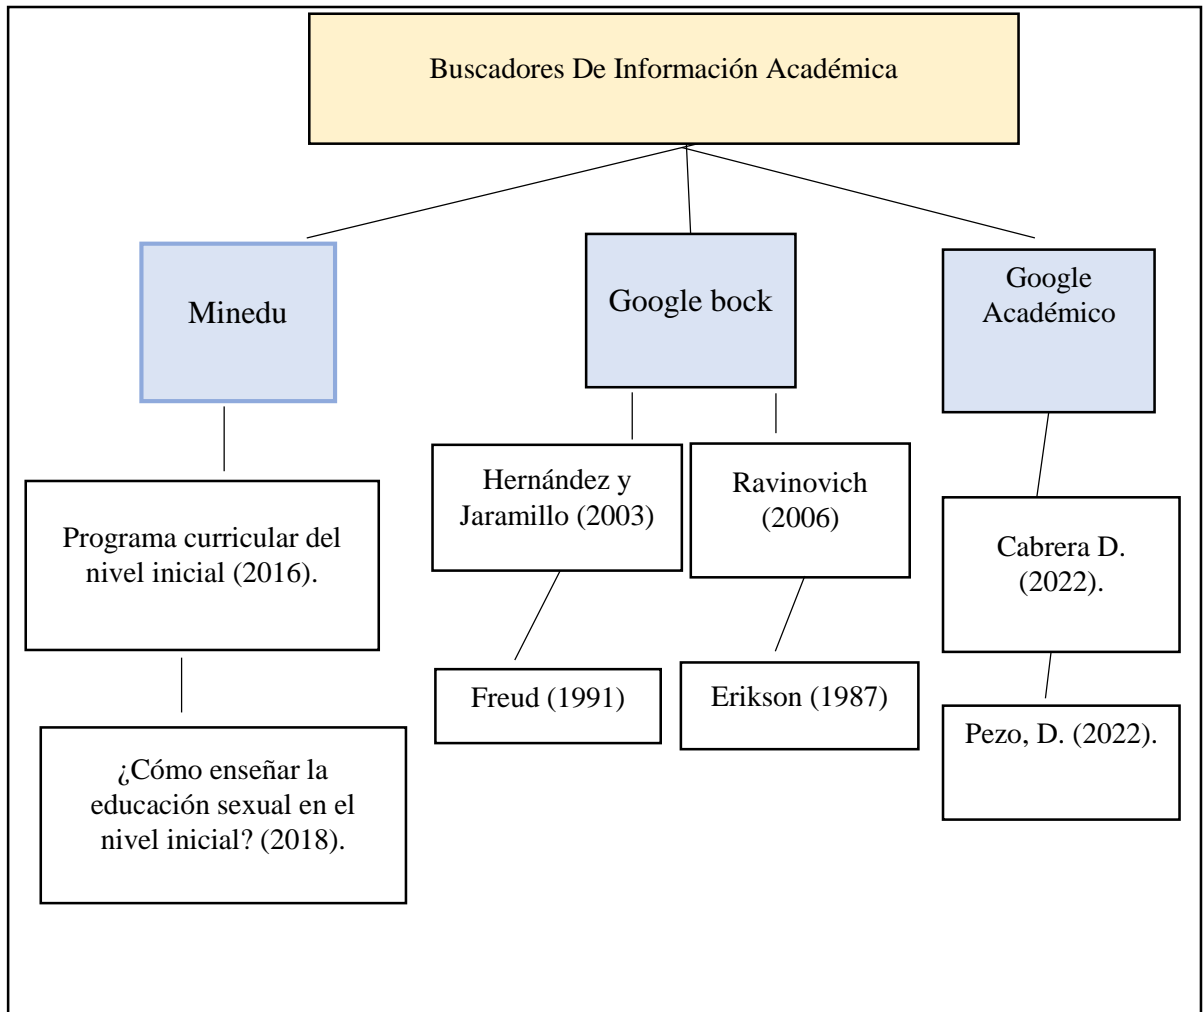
Buscadores De Información Académica

Minedu

Programa curricular del nivel inicial (2016).

¿Cómo enseñar la educación sexual en el nivel inicial? (2018).

Google bock

Hernández y Jaramillo (2003)

Freud (1991)

Ravinovich (2006)

Erikson (1987)

Google Académico

Cabrera D. (2022).

Pezo, D. (2022).